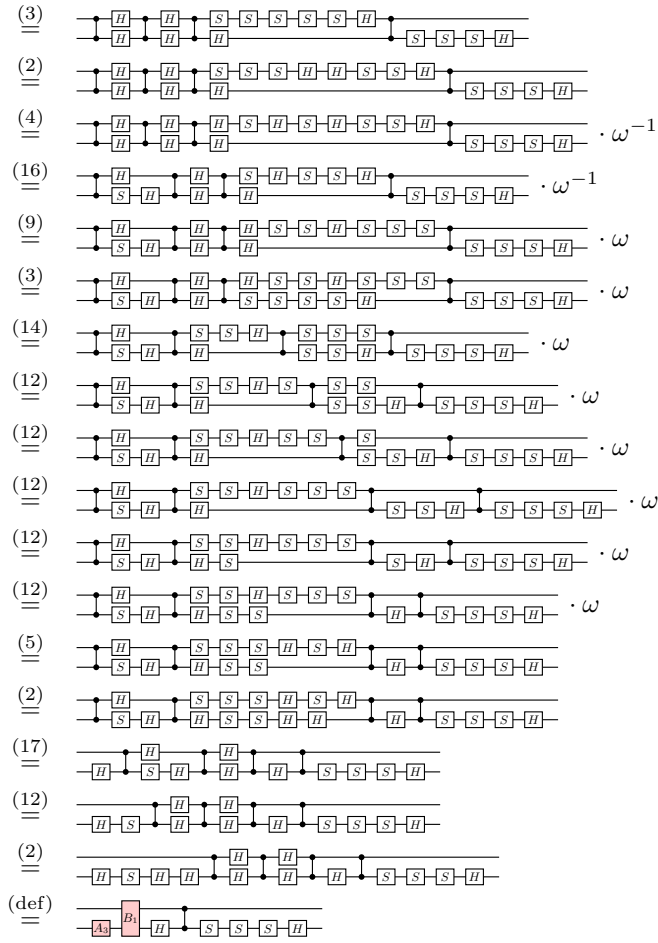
$\overset{(3)}{=}$ H H H H H S S S S S H S S S H

$\overset{(2)}{=}$ H H H H H S S S H H S S H S S S H

$\overset{(4)}{=}$ H H H H H S H S H S S H S S S H $\cdot\,\omega^{-1}$

$\overset{(16)}{=}$ H S H H H S H H S S H S S S H $\cdot\,\omega^{-1}$

$\overset{(9)}{=}$ H S H H H H H S H S S S S S S H $\cdot\,\omega$

$\overset{(3)}{=}$ H S H H H H S S H S S S S S S S S H S S S H $\cdot\,\omega$

$\overset{(14)}{=}$ H S H S S H H S S S S S H S S S H $\cdot\,\omega$

$\overset{(12)}{=}$ H S H S S H S H S S S S H S S S H $\cdot\,\omega$

$\overset{(12)}{=}$ H S H S S H S S H S S S H S S S H $\cdot\,\omega$

$\overset{(12)}{=}$ H S H S S H S S S H S S H S S S H $\cdot\,\omega$

$\overset{(12)}{=}$ H S H S S H S S S H S S S H S H S S S H $\cdot\,\omega$

$\overset{(12)}{=}$ H S H S H S H S S S H S S H S S S H $\cdot\,\omega$

$\overset{(5)}{=}$ H S H S S H S S S H S H H S S S H

$\overset{(2)}{=}$ H S H S S S H S S H H S H S H H S S S H

$\overset{(17)}{=}$ H H S H H H H S S S H

$\overset{(12)}{=}$ H S H H H H H S S S H

$\overset{(2)}{=}$ H S H H H H H H H S S S H

$\overset{(\mathrm{def})}{=}$ $A_3$ $B_1$ H S S S H